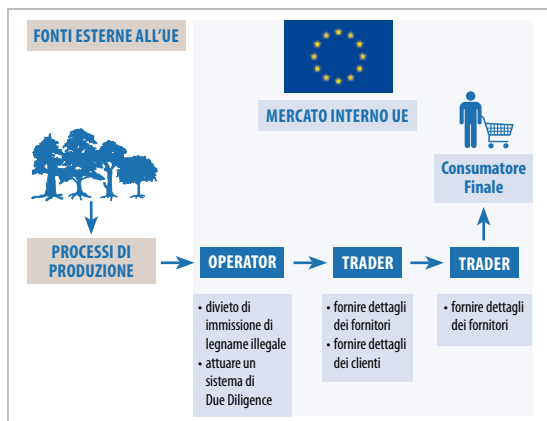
FONTI ESTERNE ALL'UE

MERCATO INTERNO UE

Consumatore Finale

PROCESSI DI PRODUZIONE

OPERATOR

TRADER

TRADER

• divieto di immissione di legname illegale
• attuare un sistema di Due Diligence

• fornire dettagli dei fornitori
• fornire dettagli dei clienti

• fornire dettagli dei fornitori